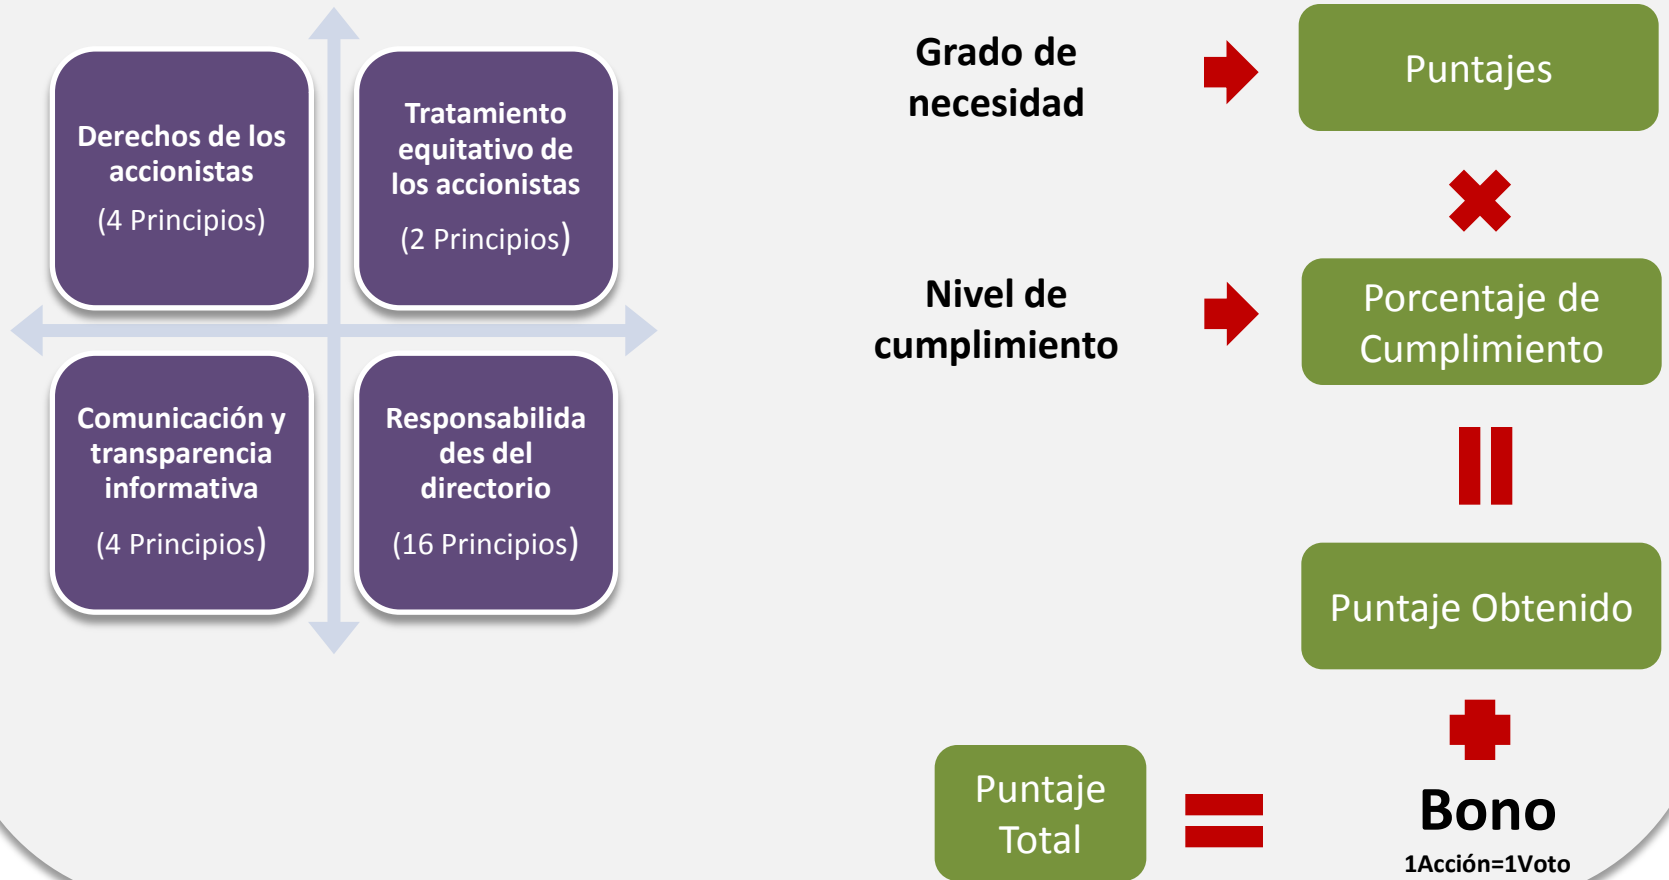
Derechos de los accionistas
(4 Principios)

Tratamiento equitativo de los accionistas
(2 Principios)

Comunicación y transparencia informativa
(4 Principios)

Responsabilidades del directorio
(16 Principios)

Grado de necesidad

Puntajes

Nivel de cumplimiento

Porcentaje de Cumplimiento

Puntaje Obtenido

Puntaje Total

Bono
1Acción=1Voto